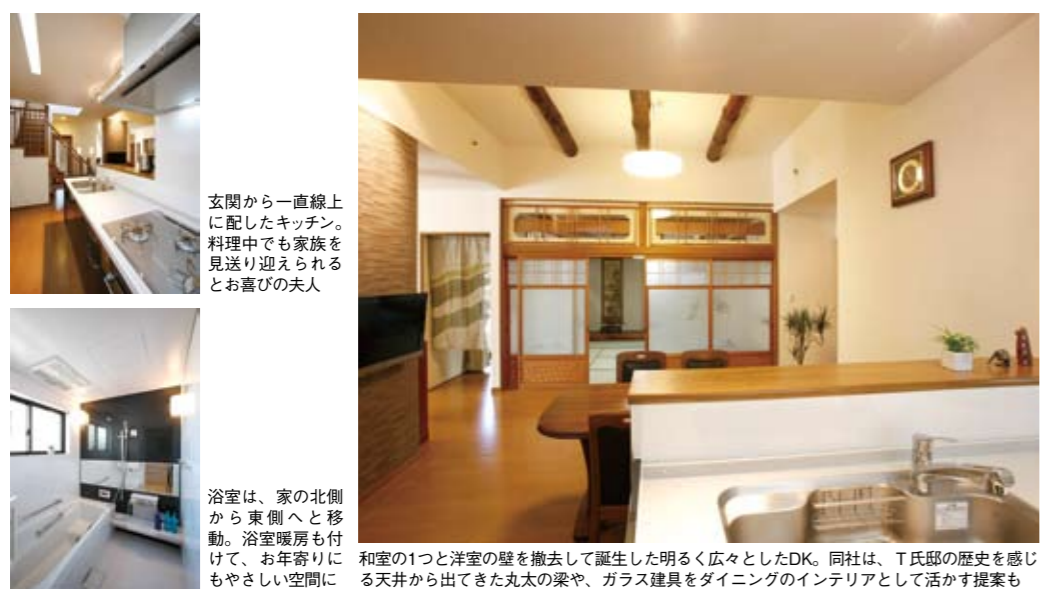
玄関から一直線上に配したキッチン。料理中でも家族を見送り迎えられるとお喜びの夫人

浴室は、家の北側から東側へと移動。浴室暖房も付けて、お年寄りにもやさしい空間に

和室の1つと洋室の壁を撤去して誕生した明るく広々としたDK。同社は、T氏邸の歴史を感じる天井から出てきた丸太の梁や、ガラス建具をダイニングのインテリアとして活かす提案も